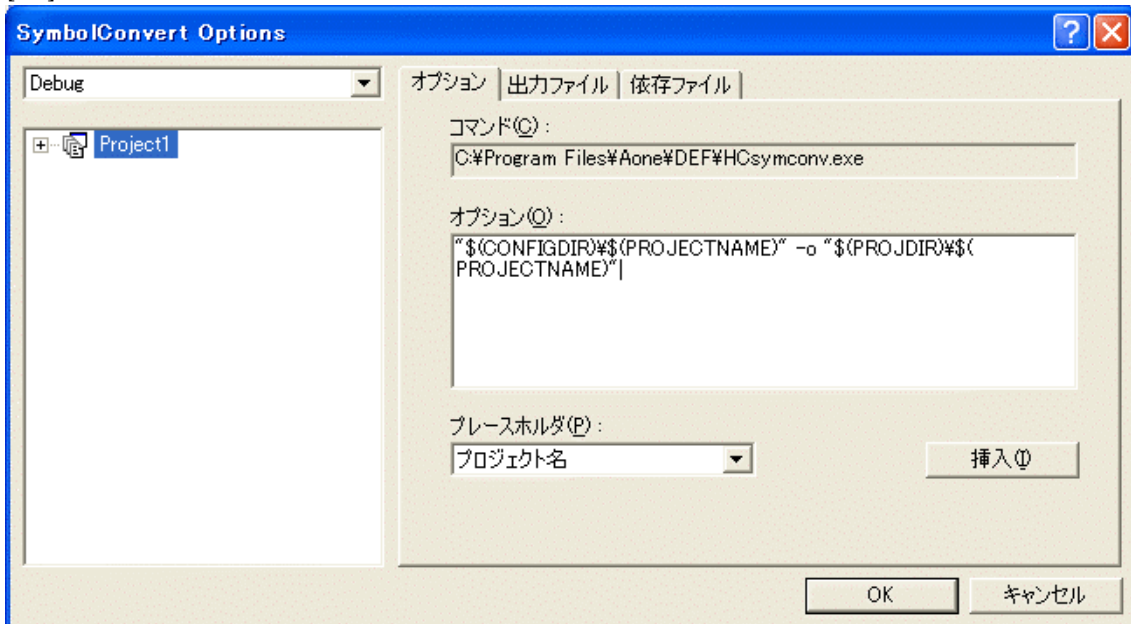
SymbolConvert Options

Debug

Project1

オプション | 出力ファイル | 依存ファイル

コマンド(C) :

C:¥Program Files¥Aone¥DEF¥HCsymconv.exe

オプション(O) :

"$(CONFIGDIR)¥$(PROJECTNAME)" -o "$(PROJDIR)¥$(PROJECTNAME)"

プレースホルダ(P) :

プロジェクト名

挿入(I)

OK

キャンセル